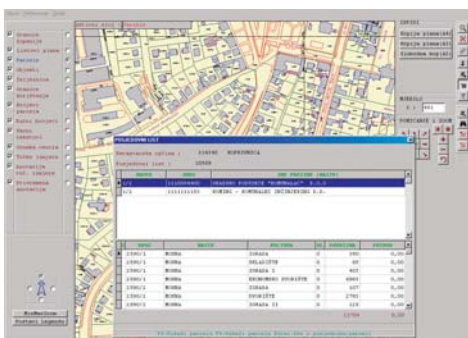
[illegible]

Granice općine
Listovi plana
Parcele
Objekti
Zelenilo
Granice k.o.
Brojevi parcela
Naziv ulica
Kućni brojevi
Sastavni dio
Brojčana oznaka
Ulice
Katastarski općina
Stranice naselja

Posjedovni list

Katastarska općina : 334090 BOROVNICA
Posjedovni list : 10908

| NAZIV | | IME PREZIME (NAZIV) |
|---|---|---|
| 1/1 | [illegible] | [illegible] |
| 1/1 | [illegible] | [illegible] |

| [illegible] | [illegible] | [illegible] | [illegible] | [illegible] | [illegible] |
|---|---|---|---|---|---|
| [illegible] | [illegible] | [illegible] | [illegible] | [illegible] | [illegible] |

ISPIS
Kopija plana
Kopija plana
Izvadak
MJERILO
1 : 500
POVEĆANJE I ZOOM
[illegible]